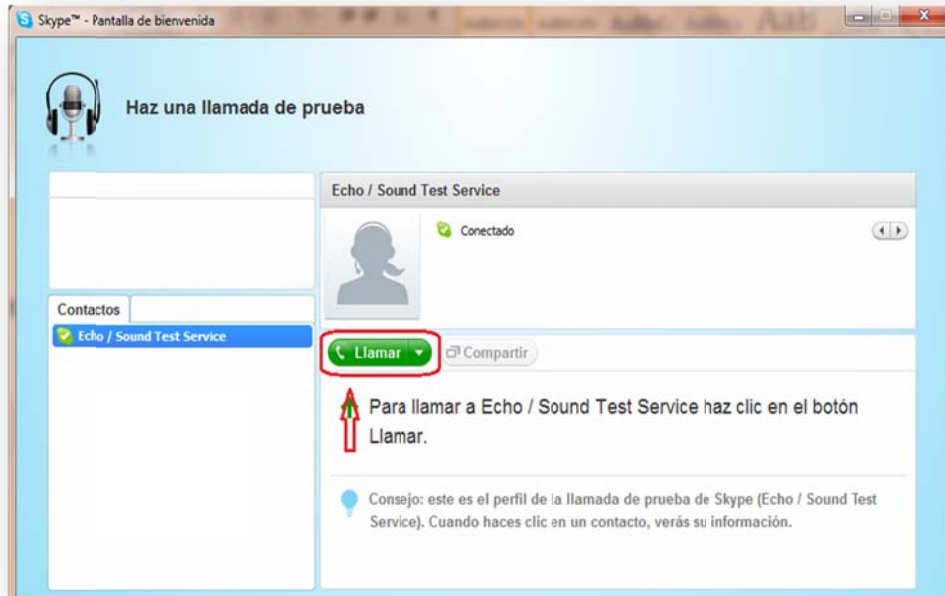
Skype™ - Pantalla de bienvenida

Haz una llamada de prueba

Echo / Sound Test Service

Conectado

Contactos

Echo / Sound Test Service

Llamar

Compartir

Para llamar a Echo / Sound Test Service haz clic en el botón Llamar.

Consejo: este es el perfil de la llamada de prueba de Skype (Echo / Sound Test Service). Cuando haces clic en un contacto, verás su información.